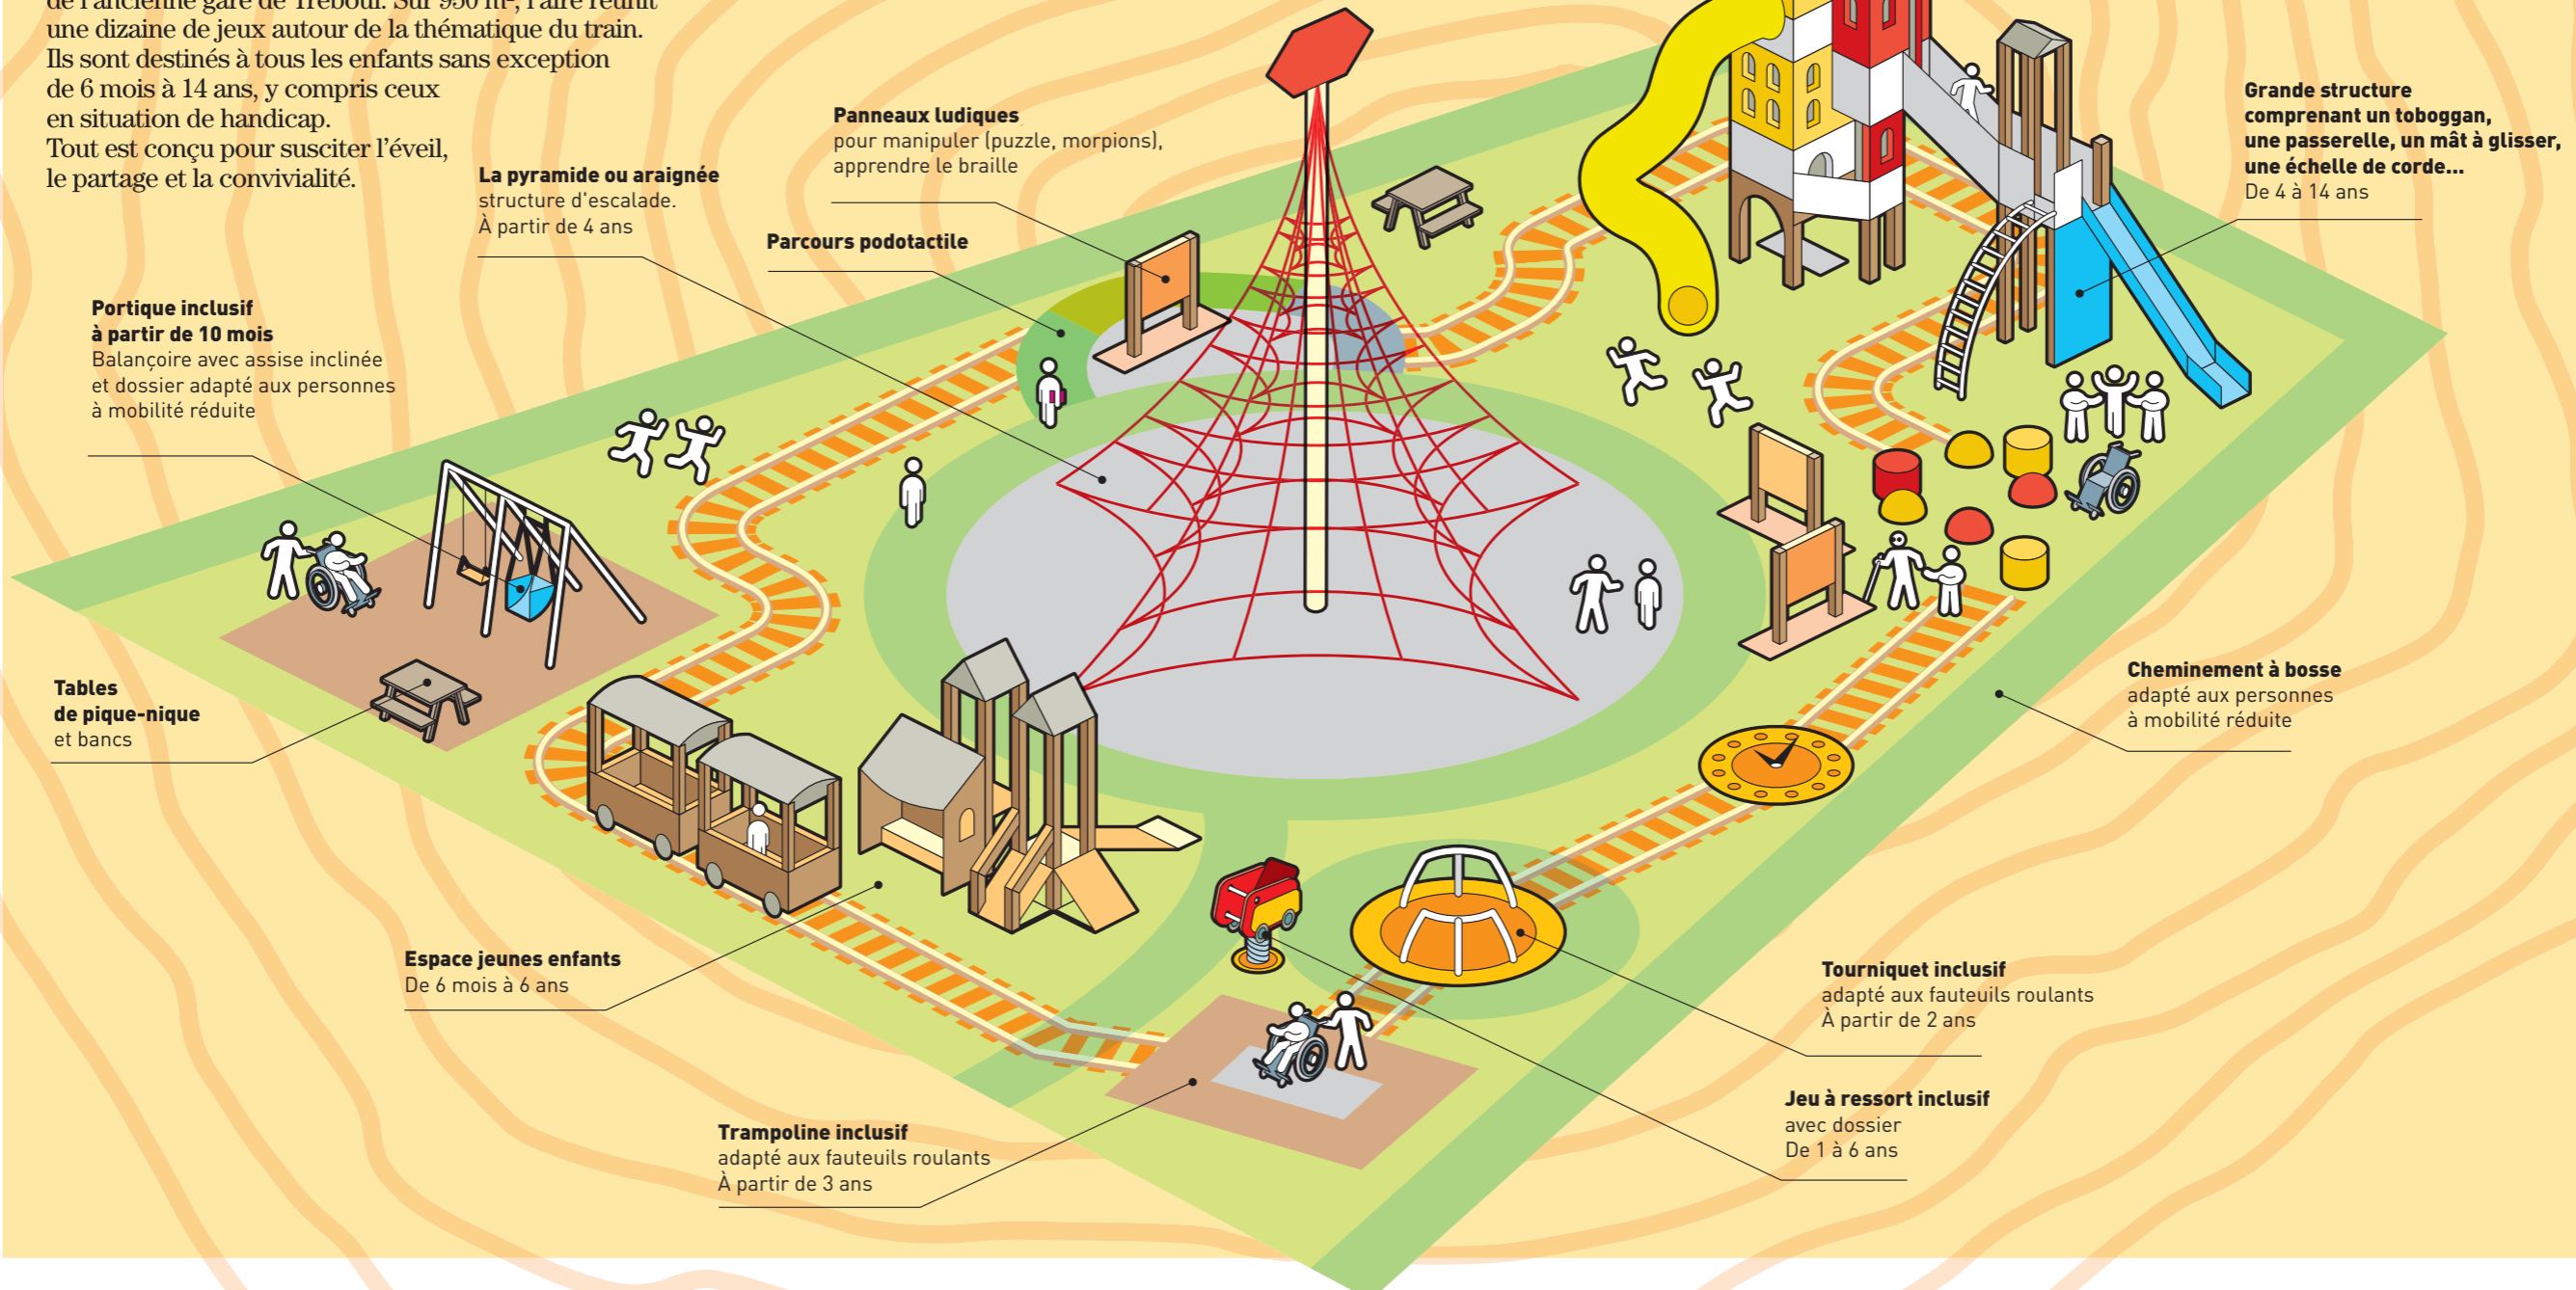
de l'ancienne gare de Tréboul. Sur 950 m², l'aire réunit une dizaine de jeux autour de la thématique du train. Ils sont destinés à tous les enfants sans exception de 6 mois à 14 ans, y compris ceux en situation de handicap. Tout est conçu pour susciter l'éveil, le partage et la convivialité.

La pyramide ou araignée
structure d'escalade.
À partir de 4 ans

Panneaux ludiques
pour manipuler (puzzle, morpions), apprendre le braille

Parcours podotactile

Grande structure comprenant un toboggan, une passerelle, un mât à glisser, une échelle de corde...
De 4 à 14 ans

Portique inclusif à partir de 10 mois
Balançoire avec assise inclinée et dossier adapté aux personnes à mobilité réduite

Tables de pique-nique
et bancs

Cheminement à bosse
adapté aux personnes à mobilité réduite

Espace jeunes enfants
De 6 mois à 6 ans

Tourniquet inclusif
adapté aux fauteuils roulants
À partir de 2 ans

Jeu à ressort inclusif
avec dossier
De 1 à 6 ans

Trampoline inclusif
adapté aux fauteuils roulants
À partir de 3 ans